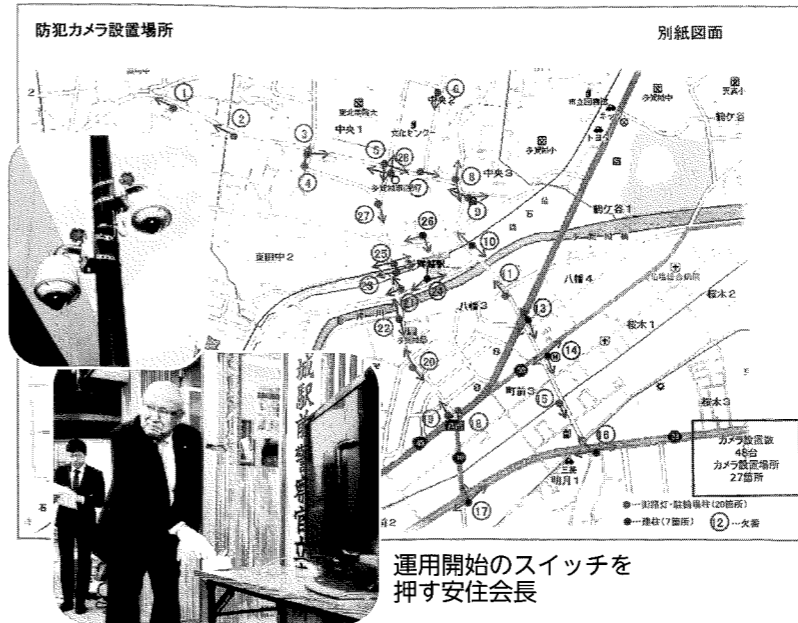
防犯カメラ設置場所

別紙図面

①
②
③
④
⑤
⑥
⑦
⑧
⑨
⑩
⑪
⑬
⑭
⑮
⑯
⑰
⑳
㉒
㉓
㉖
㉗
㉘

中央1
中央2
中央3
東北学院大
文化センター
多賀城小
市立図書館
多賀城中
天真小
駒ケ岳
トヨタ
鶴ケ谷1
鶴ケ谷
高崎中2
八幡4
八幡3
桜木2
桜木1
桜木3
町前3
明月1
三菱
高崎2

カメラ設置数
46台
カメラ設置場所
27箇所

●…街路灯・防犯灯(20箇所)
●…建柱(7箇所)
②…交番

運用開始のスイッチを押す安住会長